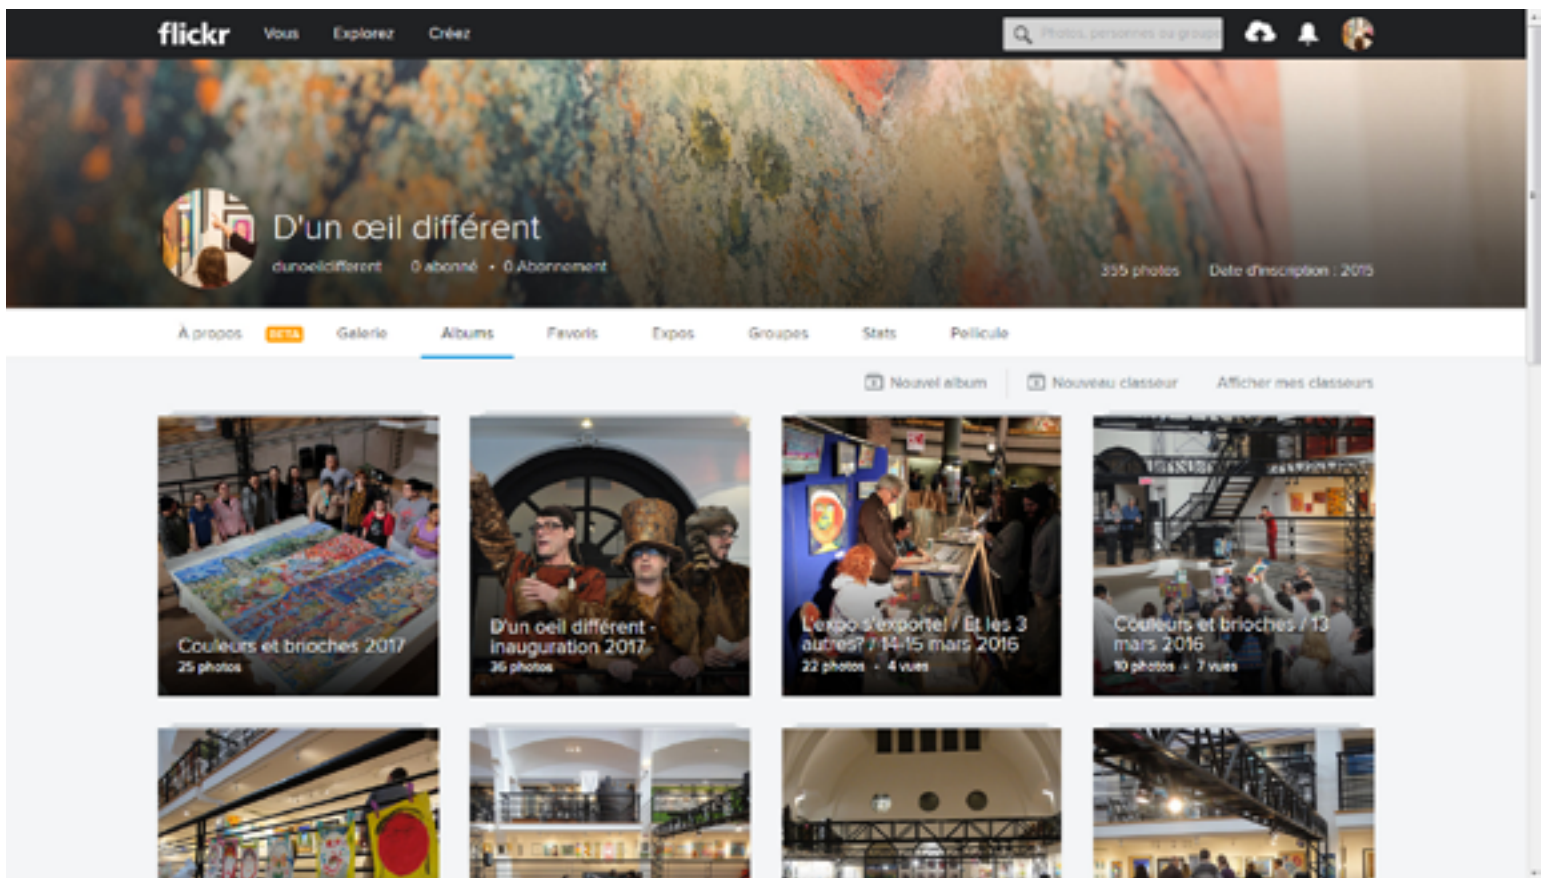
flickr Vous Explorez Créez

Photos, personnes ou groupes

D'un œil différent

dunoeildifferent 0 abonné • 0 Abonnement

355 photos Date d'inscription : 2015

À propos BETA Galerie Albums Favoris Expos Groupes Stats Pellicule

Nouvel album Nouveau classeur Afficher mes classeurs

Couleurs et brioches 2017
25 photos

D'un oeil différent - inauguration 2017
36 photos

L'expo s'exporte! / Et les 3 autres? / 14-15 mars 2016
22 photos • 4 vues

Couleurs et brioches / 13 mars 2016
10 photos • 7 vues